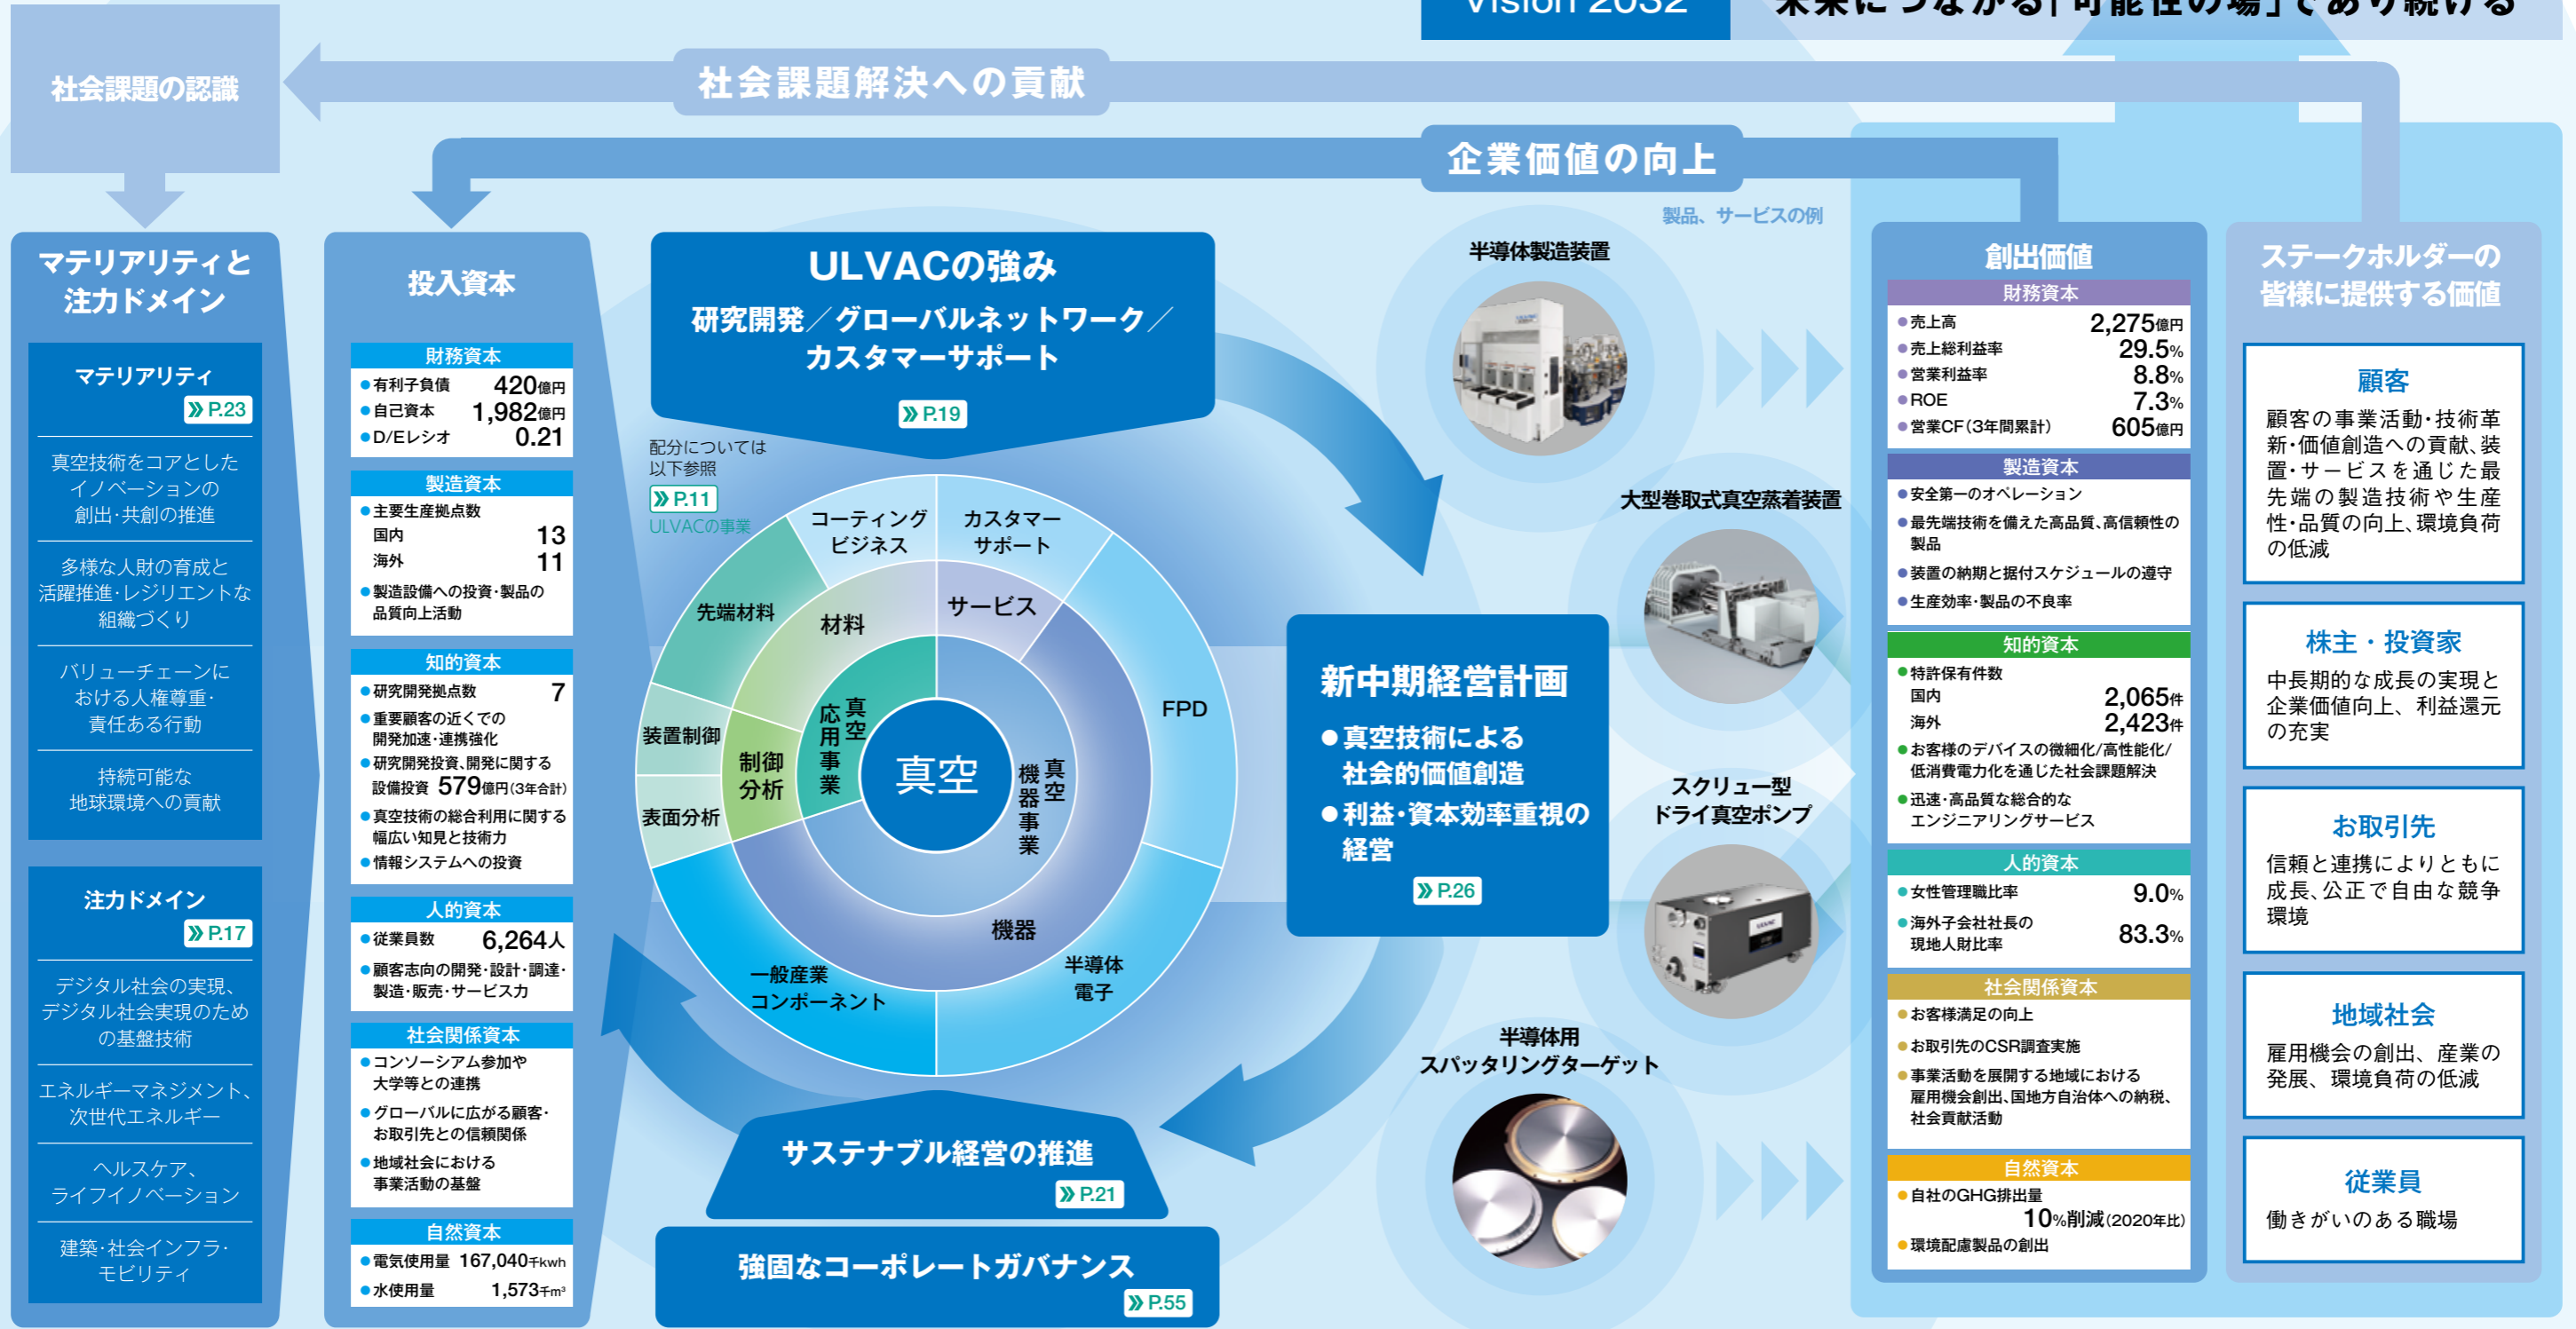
Vision 2032　未来につながる「可能性の場」であり続ける

社会課題の認識

社会課題解決への貢献

企業価値の向上

マテリアリティと注力ドメイン

マテリアリティ
» P.23

真空技術をコアとしたイノベーションの創出・共創の推進

多様な人財の育成と活躍推進・レジリエントな組織づくり

バリューチェーンにおける人権尊重・責任ある行動

持続可能な地球環境への貢献

注力ドメイン
» P.17

デジタル社会の実現、デジタル社会実現のための基盤技術

エネルギーマネジメント、次世代エネルギー

ヘルスケア、ライフイノベーション

建築・社会インフラ・モビリティ

投入資本

財務資本
●有利子負債 420億円
●自己資本 1,982億円
●D/Eレシオ 0.21

製造資本
●主要生産拠点数
国内 13
海外 11
●製造設備への投資・製品の品質向上活動

知的資本
●研究開発拠点数 7
●重要顧客の近くでの開発加速・連携強化
●研究開発投資、開発に関する設備投資 579億円(3年合計)
●真空技術の総合利用に関する幅広い知見と技術力
●情報システムへの投資

人的資本
●従業員数 6,264人
●顧客志向の開発・設計・調達・製造・販売・サービス力

社会関係資本
●コンソーシアム参加や大学等との連携
●グローバルに広がる顧客・お取引先との信頼関係
●地域社会における事業活動の基盤

自然資本
●電気使用量 167,040千kwh
●水使用量 1,573千m³

ULVACの強み
研究開発／グローバルネットワーク／カスタマーサポート
» P.19

配分については以下参照
» P.11
ULVACの事業

コーティングビジネス
カスタマーサポート
先端材料
材料
サービス
FPD
装置制御
制御分析
真空応用事業
真空
真空機器事業
表面分析
機器
一般産業コンポーネント
半導体電子

サステナブル経営の推進
» P.21

強固なコーポレートガバナンス
» P.55

新中期経営計画
●真空技術による社会的価値創造
●利益・資本効率重視の経営
» P.26

製品、サービスの例
半導体製造装置
大型巻取式真空蒸着装置
スクリュー型ドライ真空ポンプ
半導体用スパッタリングターゲット

創出価値

財務資本
●売上高 2,275億円
●売上総利益率 29.5%
●営業利益率 8.8%
●ROE 7.3%
●営業CF(3年間累計) 605億円

製造資本
●安全第一のオペレーション
●最先端技術を備えた高品質、高信頼性の製品
●装置の納期と据付スケジュールの遵守
●生産効率・製品の不良率

知的資本
●特許保有件数
国内 2,065件
海外 2,423件
●お客様のデバイスの微細化/高性能化/低消費電力化を通じた社会課題解決
●迅速・高品質な総合的なエンジニアリングサービス

人的資本
●女性管理職比率 9.0%
●海外子会社社長の現地人財比率 83.3%

社会関係資本
●お客様満足の向上
●お取引先のCSR調査実施
●事業活動を展開する地域における雇用機会創出、国地方自治体への納税、社会貢献活動

自然資本
●自社のGHG排出量 10%削減(2020年比)
●環境配慮製品の創出

ステークホルダーの皆様に提供する価値

顧客
顧客の事業活動・技術革新・価値創造への貢献、装置・サービスを通じた最先端の製造技術や生産性・品質の向上、環境負荷の低減

株主・投資家
中長期的な成長の実現と企業価値向上、利益還元の充実

お取引先
信頼と連携によりともに成長、公正で自由な競争環境

地域社会
雇用機会の創出、産業の発展、環境負荷の低減

従業員
働きがいのある職場